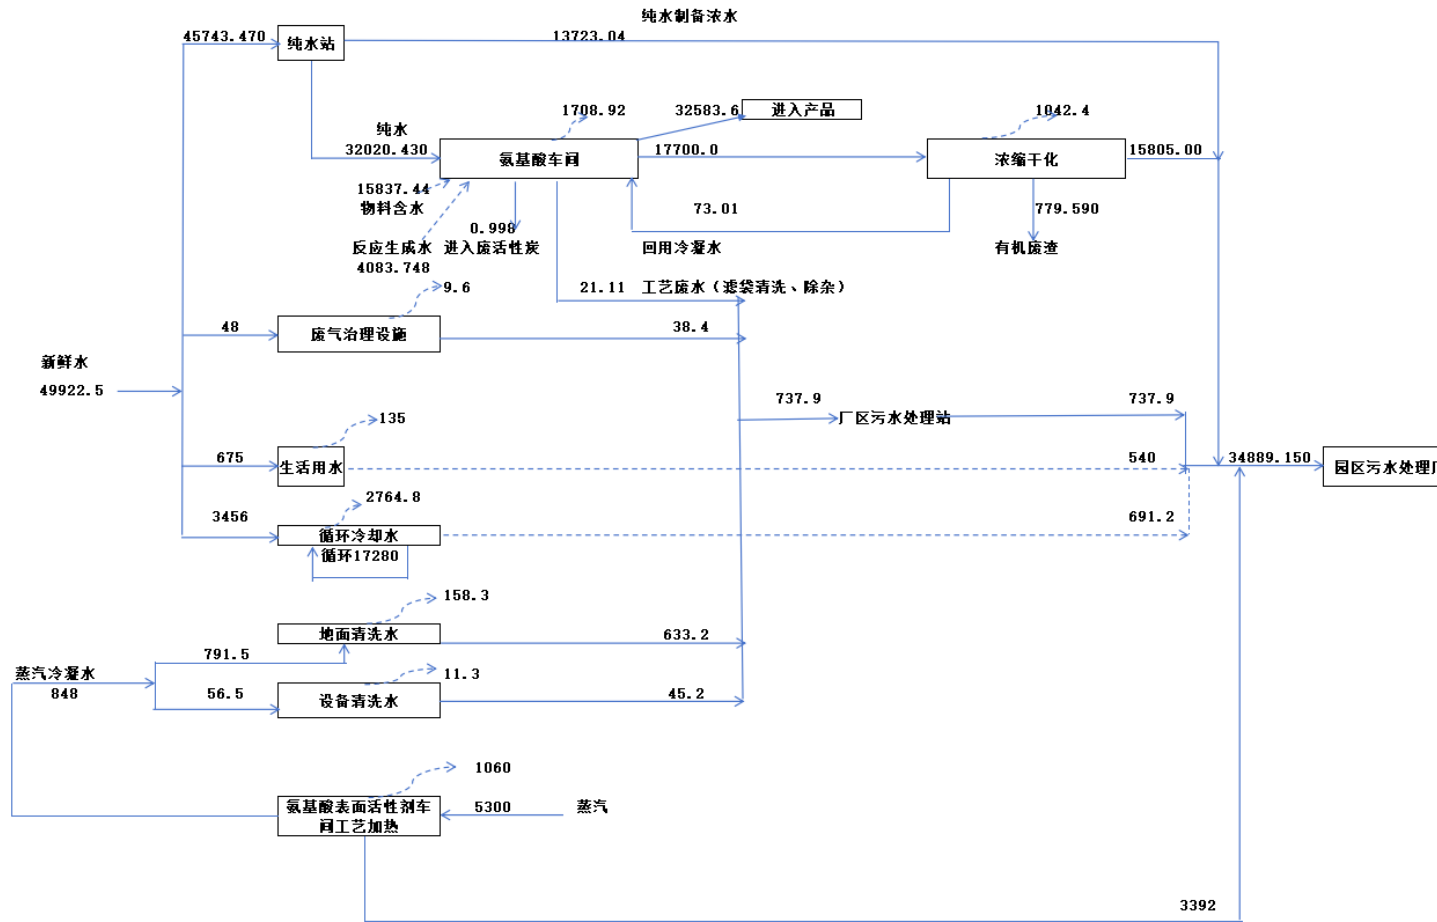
纯水制备浓水

45743.470

纯水站

13723.04

1708.92

32583.6

进入产品

1042.4

纯水

32020.430

氨基酸车间

17700.0

浓缩干化

15805.00

15837.44

物料含水

0.998

73.01

779.590

反应生成水

进入废活性炭

回用冷凝水

有机废渣

4083.748

9.6

21.11

工艺废水（滤袋清洗、除杂）

48

废气治理设施

38.4

新鲜水

49922.5

737.9

737.9

厂区污水处理站

135

675

生活用水

540

34889.150

园区污水处理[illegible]

2764.8

3456

循环冷却水

691.2

循环17280

158.3

地面清洗水

633.2

791.5

蒸汽冷凝水

848

11.3

56.5

设备清洗水

45.2

1060

氨基酸表面活性剂车间工艺加热

5300

蒸汽

3392